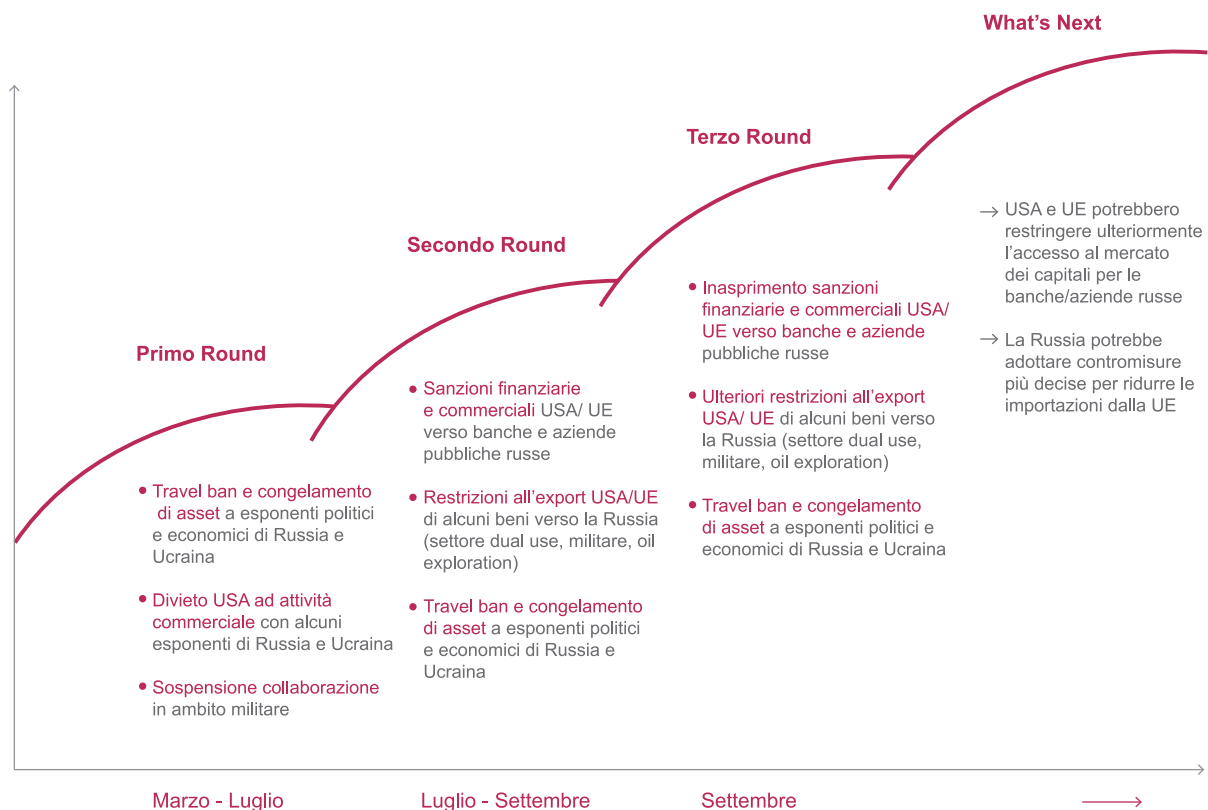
What's Next

Terzo Round

Secondo Round

Primo Round

• Travel ban e congelamento di asset a esponenti politici e economici di Russia e Ucraina

• Divieto USA ad attività commerciale con alcuni esponenti di Russia e Ucraina

• Sospensione collaborazione in ambito militare

• Sanzioni finanziarie e commerciali USA/ UE verso banche e aziende pubbliche russe

• Restrizioni all'export USA/UE di alcuni beni verso la Russia (settore dual use, militare, oil exploration)

• Travel ban e congelamento di asset a esponenti politici e economici di Russia e Ucraina

• Inasprimento sanzioni finanziarie e commerciali USA/ UE verso banche e aziende pubbliche russe

• Ulteriori restrizioni all'export USA/ UE di alcuni beni verso la Russia (settore dual use, militare, oil exploration)

• Travel ban e congelamento di asset a esponenti politici e economici di Russia e Ucraina

→ USA e UE potrebbero restringere ulteriormente l'accesso al mercato dei capitali per le banche/aziende russe

→ La Russia potrebbe adottare contromisure più decise per ridurre le importazioni dalla UE

Marzo - Luglio

Luglio - Settembre

Settembre